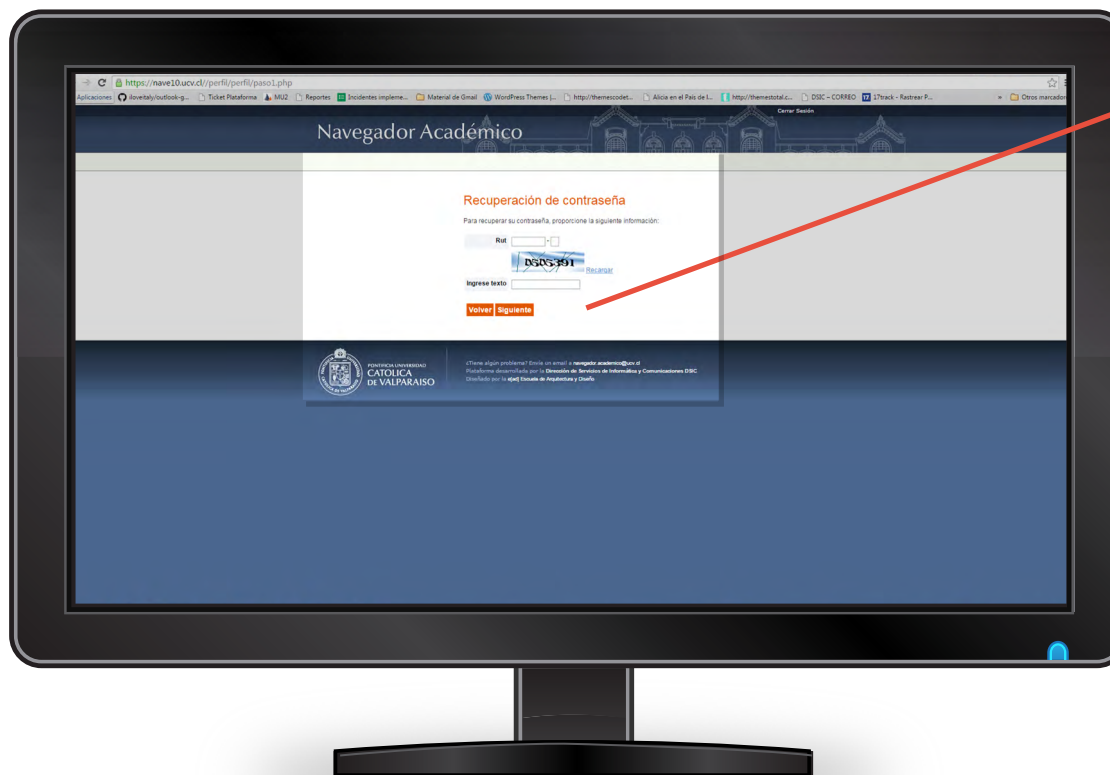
https://nave10.ucv.cl//perfil/perfil/paso1.php

Aplicaciones iloveitaly/outlook-g... Ticket Plataforma MU2 Reportes Incidentes impleme... Material de Gmail WordPress Themes |... http://themescodet... Alicia en el País de l... http://themestotal.c... DSIC – CORREO 17track - Rastrear P... » Otros marcadores

Cerrar Sesión

Navegador Académico

Recuperación de contraseña

Para recuperar su contraseña, proporcione la siguiente información:

Rut [ ] - [ ]

D505391 Recargar

Ingrese texto

Volver Siguiente

PONTIFICIA UNIVERSIDAD CATOLICA DE VALPARAISO

¿Tiene algún problema? Envíe un email a navegador.academico@ucv.cl
Plataforma desarrollada por la Dirección de Servicios de Informática y Comunicaciones DSIC
Diseñado por la e[ad] Escuela de Arquitectura y Diseño